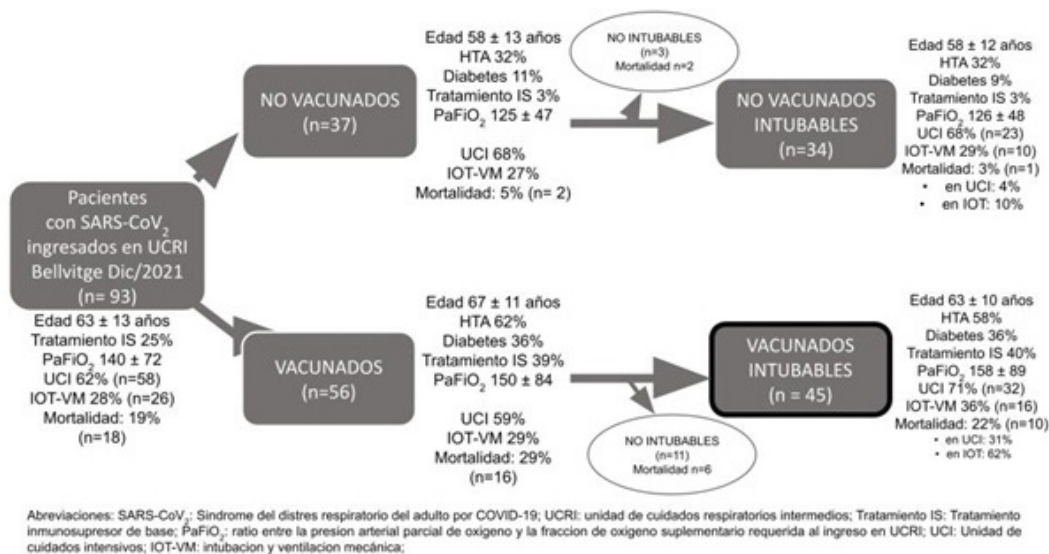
Pacientes con SARS-CoV$_2$ ingresados en UCRI Bellvitge Dic/2021 (n= 93)

Edad 63 ± 13 años
Tratamiento IS 25%
PaFiO$_2$ 140 ± 72
UCI 62% (n=58)
IOT-VM 28% (n=26)
Mortalidad: 19% (n=18)

NO VACUNADOS (n=37)

Edad 58 ± 13 años
HTA 32%
Diabetes 11%
Tratamiento IS 3%
PaFiO$_2$ 125 ± 47

UCI 68%
IOT-VM 27%
Mortalidad: 5% (n= 2)

NO INTUBABLES (n=3) Mortalidad n=2

NO VACUNADOS INTUBABLES (n=34)

Edad 58 ± 12 años
HTA 32%
Diabetes 9%
Tratamiento IS 3%
PaFiO$_2$ 126 ± 48
UCI 68% (n=23)
IOT-VM 29% (n=10)
Mortalidad: 3% (n=1)
• en UCI: 4%
• en IOT: 10%

VACUNADOS (n=56)

Edad 67 ± 11 años
HTA 62%
Diabetes 36%
Tratamiento IS 39%
PaFiO$_2$ 150 ± 84

UCI 59%
IOT-VM 29%
Mortalidad: 29% (n=16)

NO INTUBABLES (n=11) Mortalidad n=6

VACUNADOS INTUBABLES (n = 45)

Edad 63 ± 10 años
HTA 58%
Diabetes 36%
Tratamiento IS 40%
PaFiO$_2$ 158 ± 89
UCI 71% (n=32)
IOT-VM 36% (n=16)
Mortalidad: 22% (n=10)
• en UCI: 31%
• en IOT: 62%

Abreviaciones: SARS-CoV$_2$: Sindrome del distres respiratorio del adulto por COVID-19; UCRI: unidad de cuidados respiratorios intermedios; Tratamiento IS: Tratamiento inmunosupresor de base; PaFiO$_2$: ratio entre la presion arterial parcial de oxigeno y la fraccion de oxigeno suplementario requerida al ingreso en UCRI; UCI: Unidad de cuidados intensivos; IOT-VM: intubacion y ventilacion mecánica;